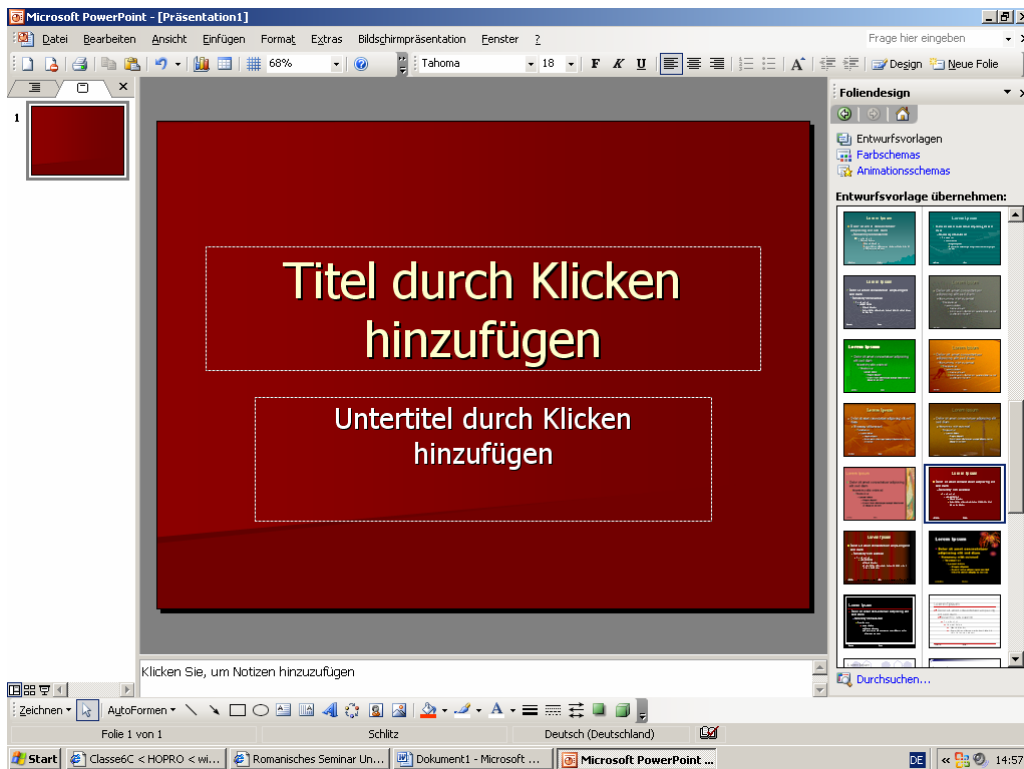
Microsoft PowerPoint - [Präsentation1]

Datei Bearbeiten Ansicht Einfügen Format Extras Bildschirmpräsentation Fenster ?

Frage hier eingeben

68%

Tahoma

18

F K U

Design Neue Folie

1

Titel durch Klicken hinzufügen

Untertitel durch Klicken hinzufügen

Klicken Sie, um Notizen hinzuzufügen

Foliendesign

Entwurfsvorlagen
Farbschemas
Animationsschemas

Entwurfsvorlage übernehmen:

Lorem Ipsum

Durchsuchen...

Zeichnen AutoFormen

Folie 1 von 1 Schlitz Deutsch (Deutschland)

Start Classe6C < HOPRO < wi... Romanisches Seminar Un... Dokument1 - Microsoft ... Microsoft PowerPoint ...

DE 14:57